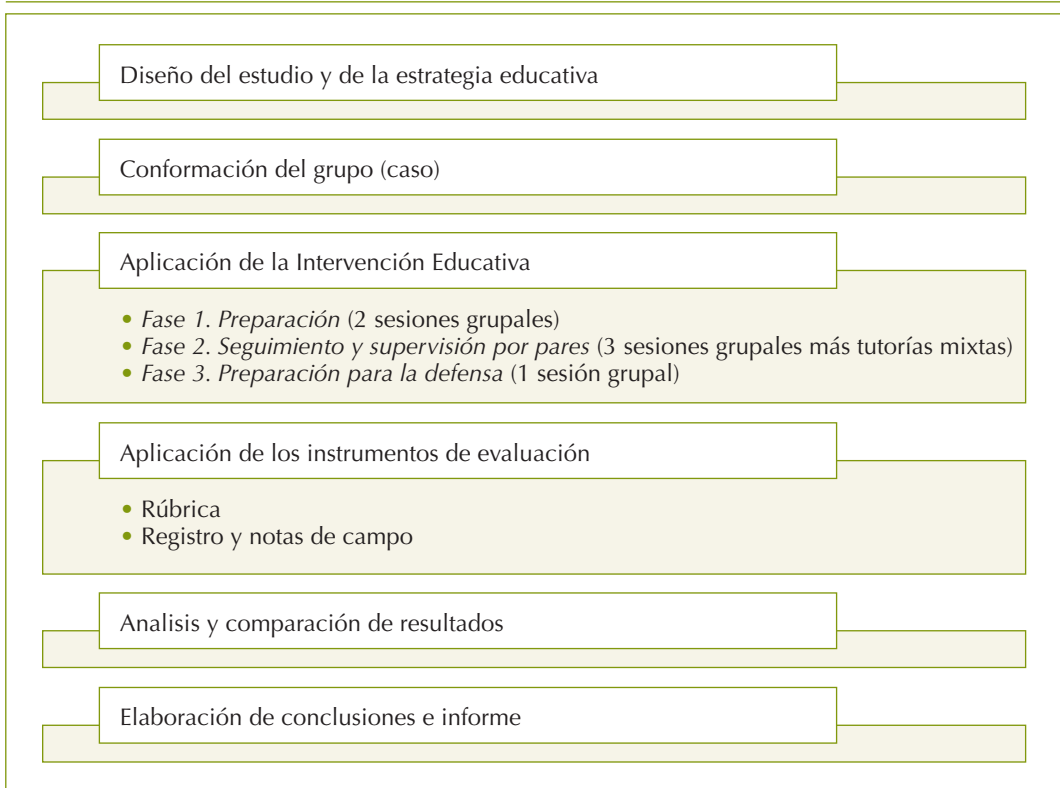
Diseño del estudio y de la estrategia educativa

Conformación del grupo (caso)

Aplicación de la Intervención Educativa

- *Fase 1. Preparación* (2 sesiones grupales)
- *Fase 2. Seguimiento y supervisión por pares* (3 sesiones grupales más tutorías mixtas)
- *Fase 3. Preparación para la defensa* (1 sesión grupal)

Aplicación de los instrumentos de evaluación

- Rúbrica
- Registro y notas de campo

Analisis y comparación de resultados

Elaboración de conclusiones e informe